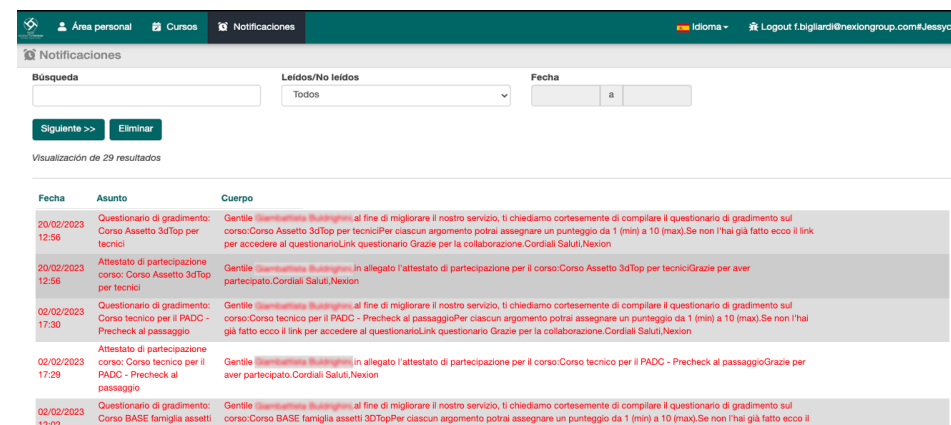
Área personal Cursos Notificaciones Idioma Logout f.bigliardi@nexiongroup.com#Jessyc

Notificaciones

Búsqueda

Leídos/No leídos

Todos

Fecha

a

Siguiente >> Eliminar

Visualización de 29 resultados

| Fecha | Asunto | Cuerpo |
|---|---|---|
| 20/02/2023 12:56 | Questionario di gradimento: Corso Assetto 3dTop per tecnici | Gentile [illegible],al fine di migliorare il nostro servizio, ti chiediamo cortesemente di compilare il questionario di gradimento sul corso:Corso Assetto 3dTop per tecniciPer ciascun argomento potrai assegnare un punteggio da 1 (min) a 10 (max).Se non l'hai già fatto ecco il link per accedere al questionarioLink questionario Grazie per la collaborazione.Cordiali Saluti,Nexion |
| 20/02/2023 12:56 | Attestato di partecipazione corso: Corso Assetto 3dTop per tecnici | Gentile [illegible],in allegato l'attestato di partecipazione per il corso:Corso Assetto 3dTop per tecniciGrazie per aver partecipato.Cordiali Saluti,Nexion |
| 02/02/2023 17:30 | Questionario di gradimento: Corso tecnico per il PADC - Precheck al passaggio | Gentile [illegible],al fine di migliorare il nostro servizio, ti chiediamo cortesemente di compilare il questionario di gradimento sul corso:Corso tecnico per il PADC - Precheck al passaggioPer ciascun argomento potrai assegnare un punteggio da 1 (min) a 10 (max).Se non l'hai già fatto ecco il link per accedere al questionarioLink questionario Grazie per la collaborazione.Cordiali Saluti,Nexion |
| 02/02/2023 17:29 | Attestato di partecipazione corso: Corso tecnico per il PADC - Precheck al passaggio | Gentile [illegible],in allegato l'attestato di partecipazione per il corso:Corso tecnico per il PADC - Precheck al passaggioGrazie per aver partecipato.Cordiali Saluti,Nexion |
| 02/02/2023 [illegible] | Questionario di gradimento: Corso BASE famiglia assetti | Gentile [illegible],al fine di migliorare il nostro servizio, ti chiediamo cortesemente di compilare il questionario di gradimento sul corso:Corso BASE famiglia assetti 3DTopPer ciascun argomento potrai assegnare un punteggio da 1 (min) a 10 (max).Se non l'hai già fatto ecco il |